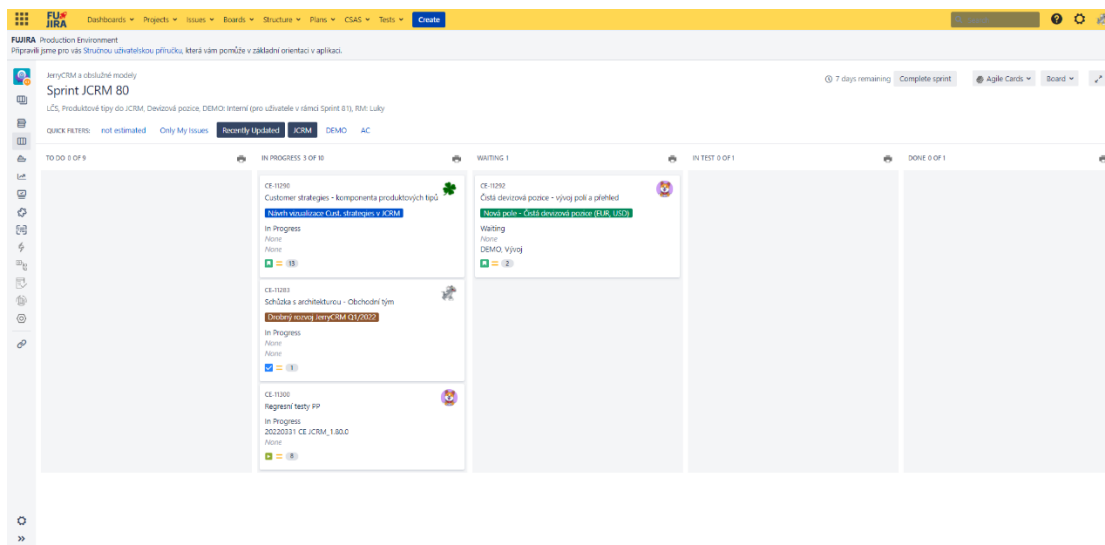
FUJIRA Dashboards ▾ Projects ▾ Issues ▾ Boards ▾ Structure ▾ Plans ▾ CSAS ▾ Tests ▾ Create

FUJIRA Production Environment
Připravili jsme pro vás Stručnou uživatelskou příručku, která vám pomůže v základní orientaci v aplikaci.

JerryCRM a obslužné modely
Sprint JCRM 80
LČS, Produktové tipy do JCRM, Devizová pozice, DEMO: Interní (pro uživatele v rámci Sprint 81), RM: Luky

7 days remaining Complete sprint Agile Cards ▾ Board ▾

QUICK FILTERS: not estimated Only My Issues Recently Updated JCRM DEMO AC

TO DO 0 OF 9

IN PROGRESS 3 OF 10

CE-11290
Customer strategies - komponenta produktových tipů
Návrh vizualizace Cust. strategies v JCRM
In Progress
None
None
15

CE-11283
Schůzka s architekturou - Obchodní tým
Drobný rozvoj JerryCRM Q1/2022
In Progress
None
None
1

CE-11300
Regresní testy PP
In Progress
20220331 CE JCRM_1.80.0
None
8

WAITING 1

CE-11292
Čistá devizová pozice - vývoj polí a přehled
Nová pole - Čistá devizová pozice (EUR, USD)
Waiting
None
DEMO, Vývoj
2

IN TEST 0 OF 1

DONE 0 OF 1